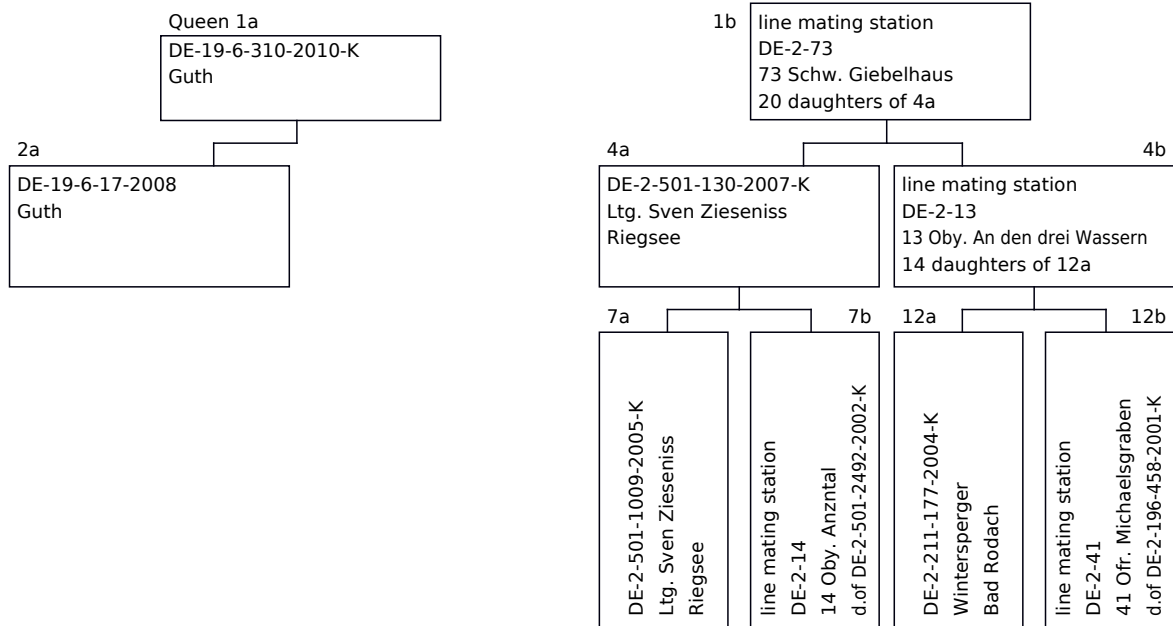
Queen 1a
DE-19-6-310-2010-K
Guth

2a
DE-19-6-17-2008
Guth

1b
line mating station
DE-2-73
73 Schw. Giebelhaus
20 daughters of 4a

4a
DE-2-501-130-2007-K
Ltg. Sven Zieseniss
Riegsee

4b
line mating station
DE-2-13
13 Oby. An den drei Wassern
14 daughters of 12a

7a
DE-2-501-1009-2005-K
Ltg. Sven Zieseniss
Riegsee

7b
line mating station
DE-2-14
14 Oby. Anztal
d.of DE-2-501-2492-2002-K

12a
DE-2-211-177-2004-K
Wintersperger
Bad Rodach

12b
line mating station
DE-2-41
41 Ofr. Michaelsgraben
d.of DE-2-196-458-2001-K